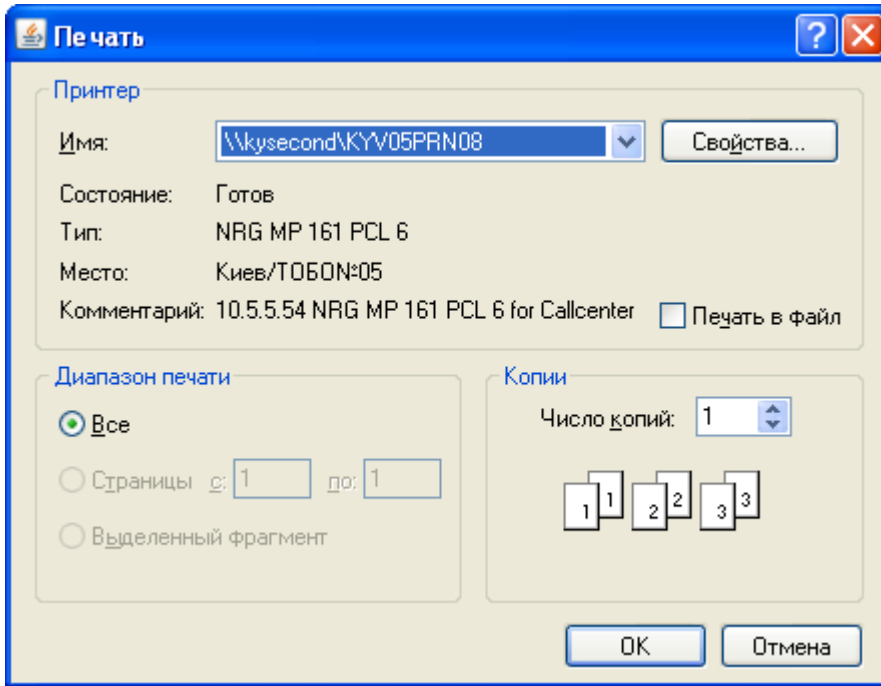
Печать

Принтер

Имя: \\kysecond\KYV05PRN08 Свойства...

Состояние: Готов

Тип: NRG MP 161 PCL 6

Место: Киев/ТОБО№05

Комментарий: 10.5.5.54 NRG MP 161 PCL 6 for Callcenter

Печать в файл

Диапазон печати

Все

Страницы с: 1 по: 1

Выделенный фрагмент

Копии

Число копий: 1

1 1 2 2 3 3

OK Отмена